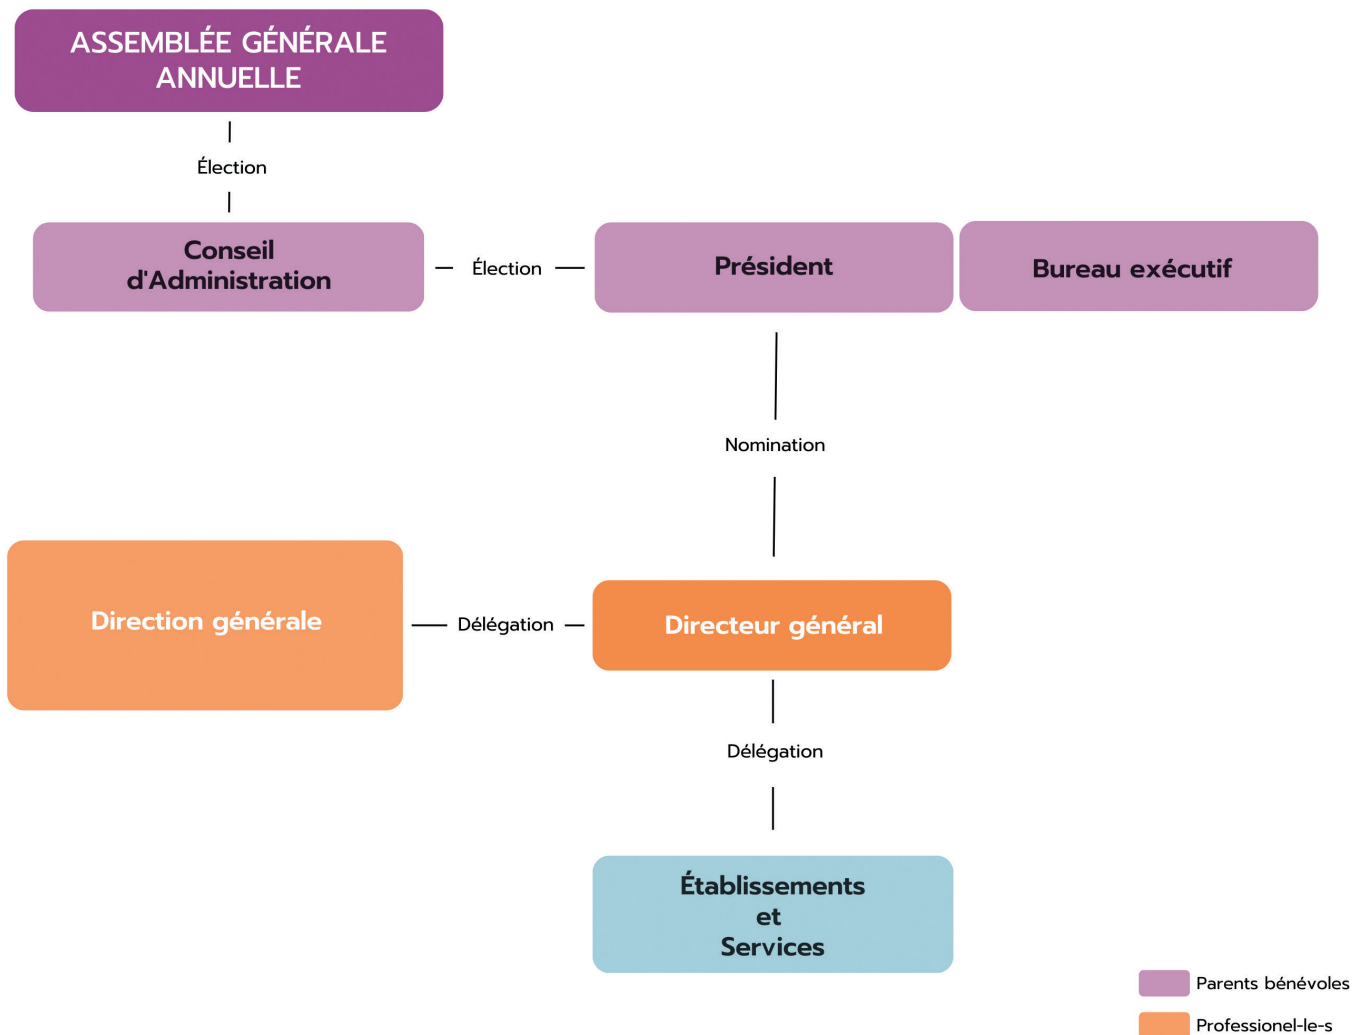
ASSEMBLÉE GÉNÉRALE ANNUELLE

Élection

Conseil d'Administration

Élection

Président

Bureau exécutif

Nomination

Direction générale

Délégation

Directeur général

Délégation

Établissements et Services

Parents bénévoles

Professionel-le-s